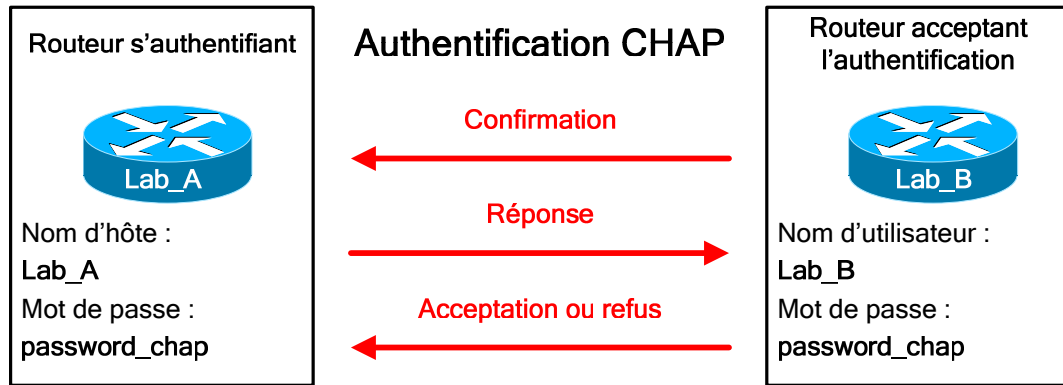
Routeur s’authentifiant

Lab_A

Nom d’hôte :
Lab_A
Mot de passe :
password_chap

Authentification CHAP

Confirmation

Réponse

Acceptation ou refus

Routeur acceptant l’authentification

Lab_B

Nom d’utilisateur :
Lab_B
Mot de passe :
password_chap